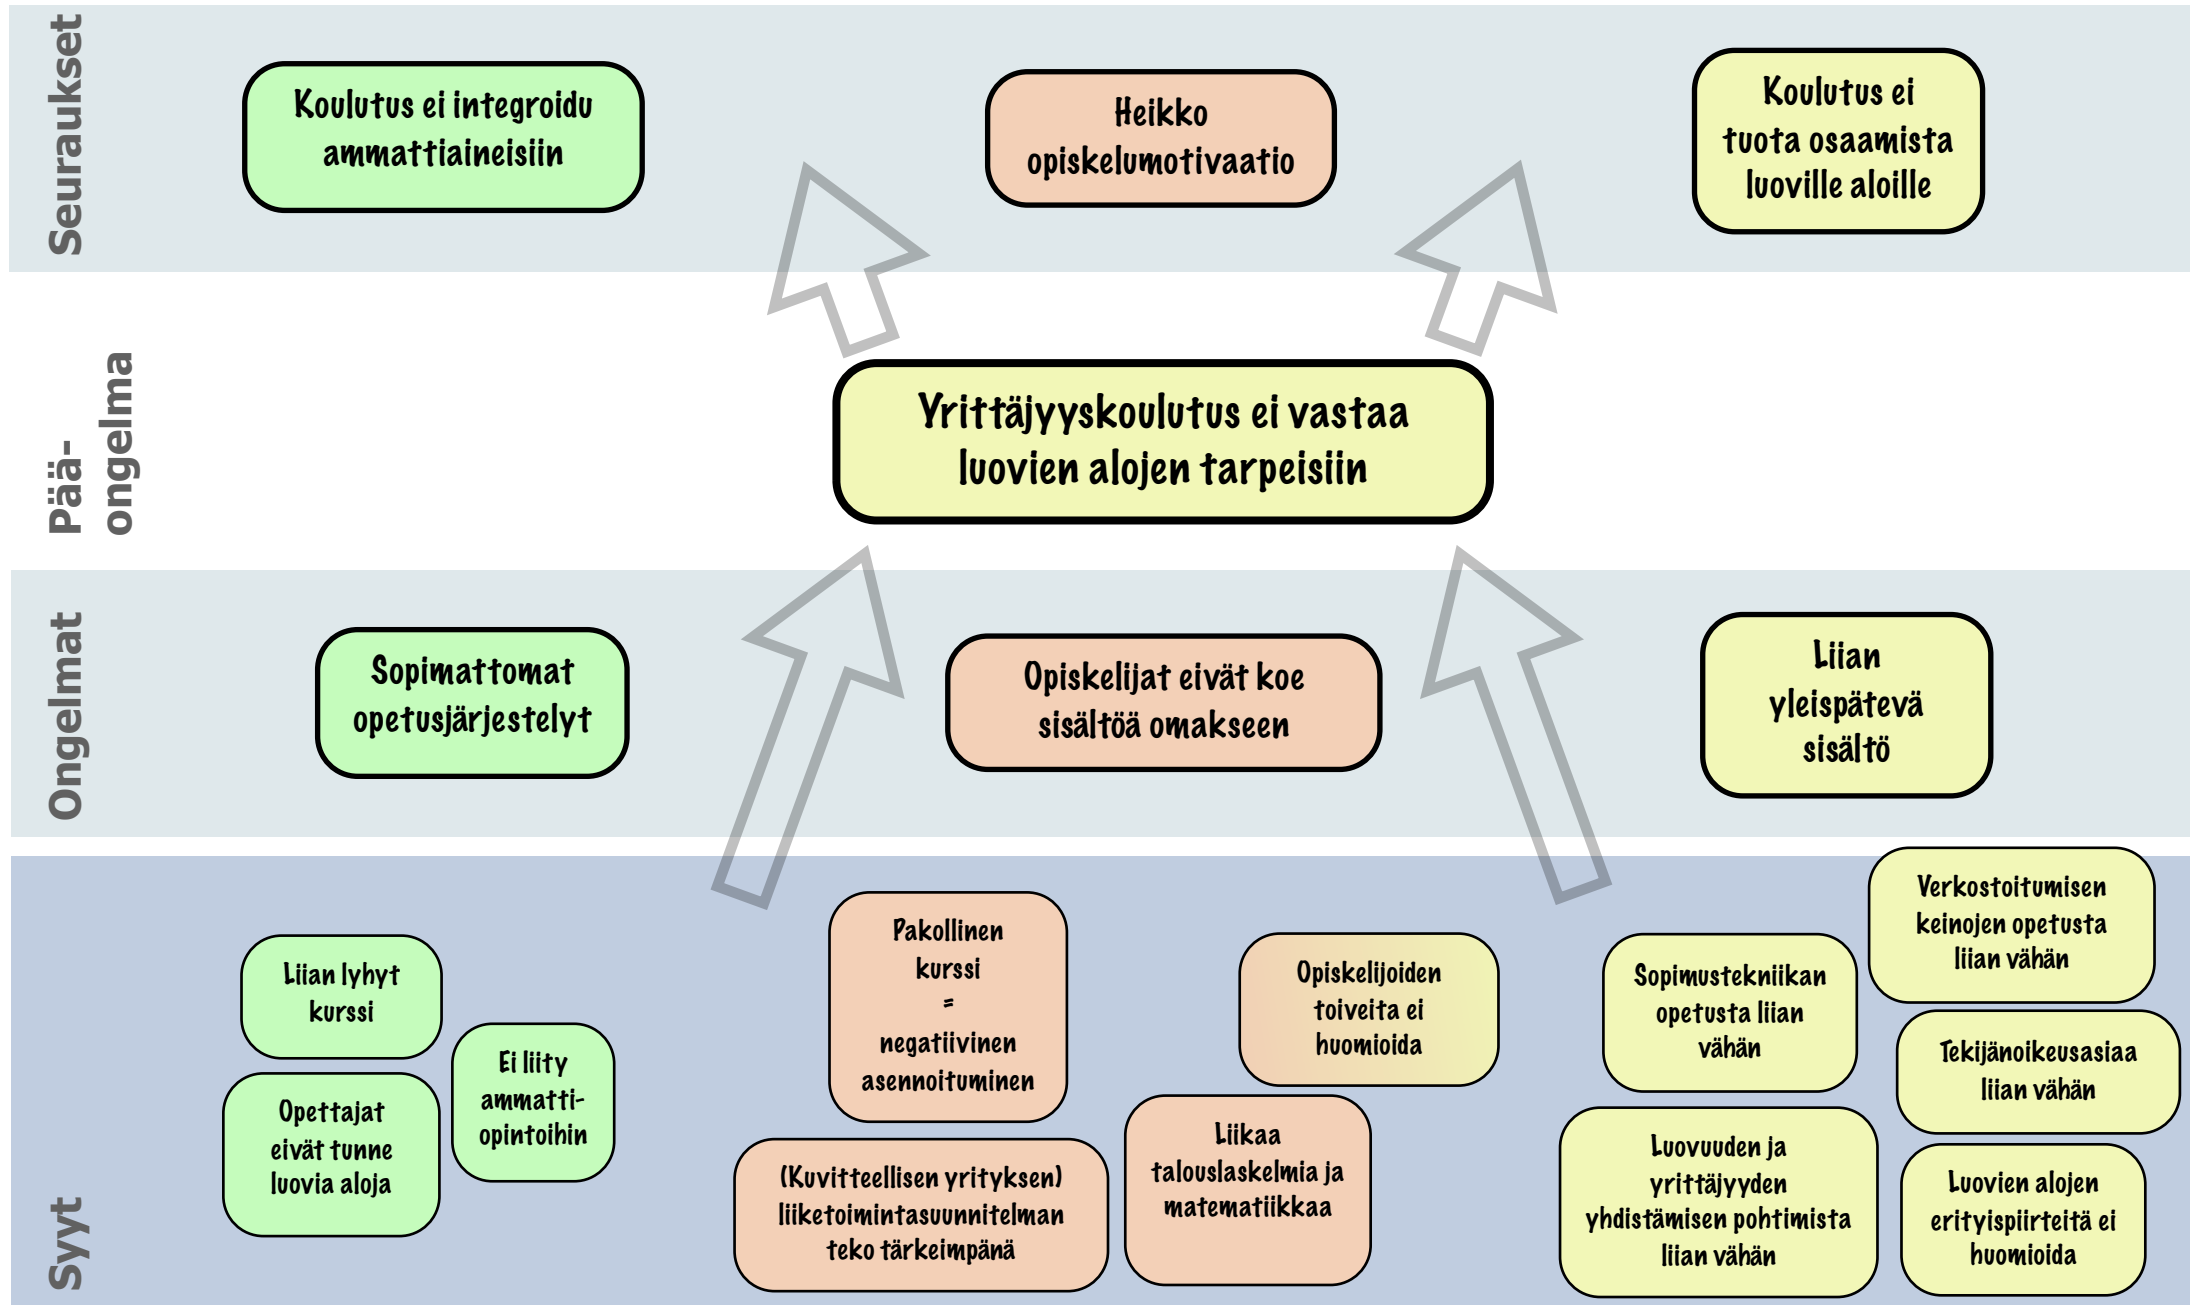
Seuraukset

Koulutus ei integroidu ammattiaineisiin

Heikko opiskelumotivaatio

Koulutus ei tuota osaamista luoville aloille

Pää-ongelma

Yrittäjyyskoulutus ei vastaa luovien alojen tarpeisiin

Ongelmat

Sopimattomat opetusjärjestelyt

Opiskelijat eivät koe sisältöä omakseen

Liian yleispätevä sisältö

Syyt

Liian lyhyt kurssi

Ei liity ammatti-opintoihin

Opettajat eivät tunne luovia aloja

Pakollinen kurssi = negatiivinen asennoituminen

(Kuvitteellisen yrityksen) liiketoimintasuunnitelman teko tärkeimpänä

Opiskelijoiden toiveita ei huomioida

Liikaa talouslaskelmia ja matematiikkaa

Sopimustekniikan opetusta liian vähän

Verkostoitumisen keinojen opetusta liian vähän

Tekijänoikeusasiaa liian vähän

Luovuuden ja yrittäjyyden yhdistämisen pohtimista liian vähän

Luovien alojen erityispiirteitä ei huomioida